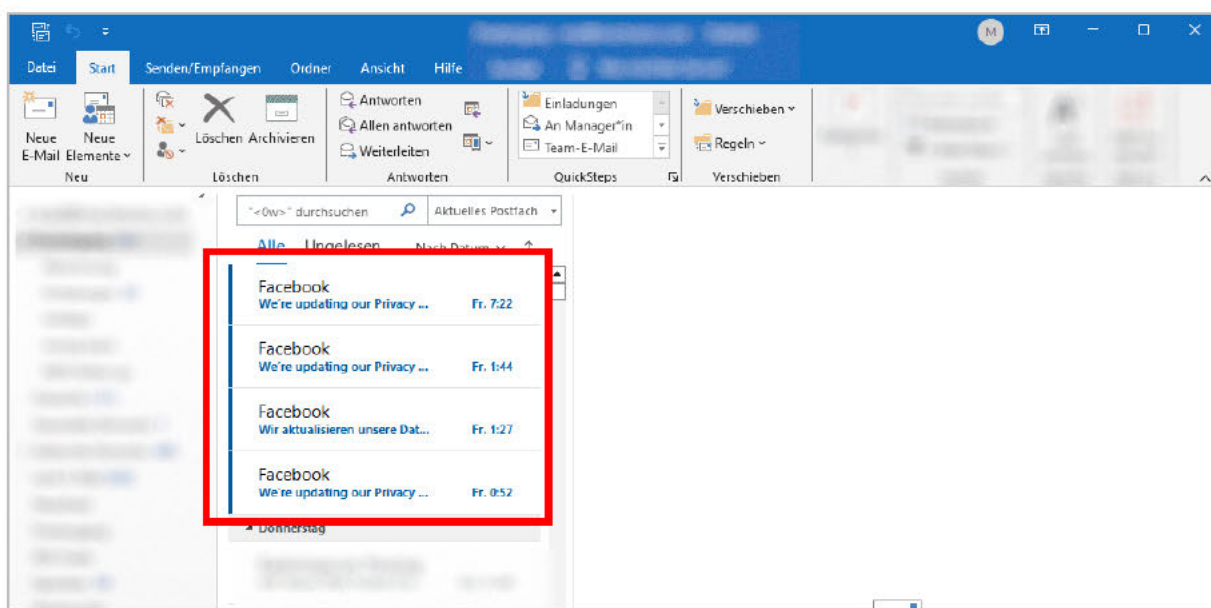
M

Datei Start Senden/Empfangen Ordner Ansicht Hilfe

Neue E-Mail Neue Elemente Neu

Löschen Archivieren Löschen

Antworten Allen antworten Weiterleiten Antworten

Einladungen An Manager*in Team-E-Mail QuickSteps

Verschieben Regeln Verschieben

"<0w>" durchsuchen Aktuelles Postfach

Alle Ungelesen Nach Datum

Facebook
We're updating our Privacy ... Fr. 7:22

Facebook
We're updating our Privacy ... Fr. 1:44

Facebook
Wir aktualisieren unsere Dat... Fr. 1:27

Facebook
We're updating our Privacy ... Fr. 0:52

Donnerstag